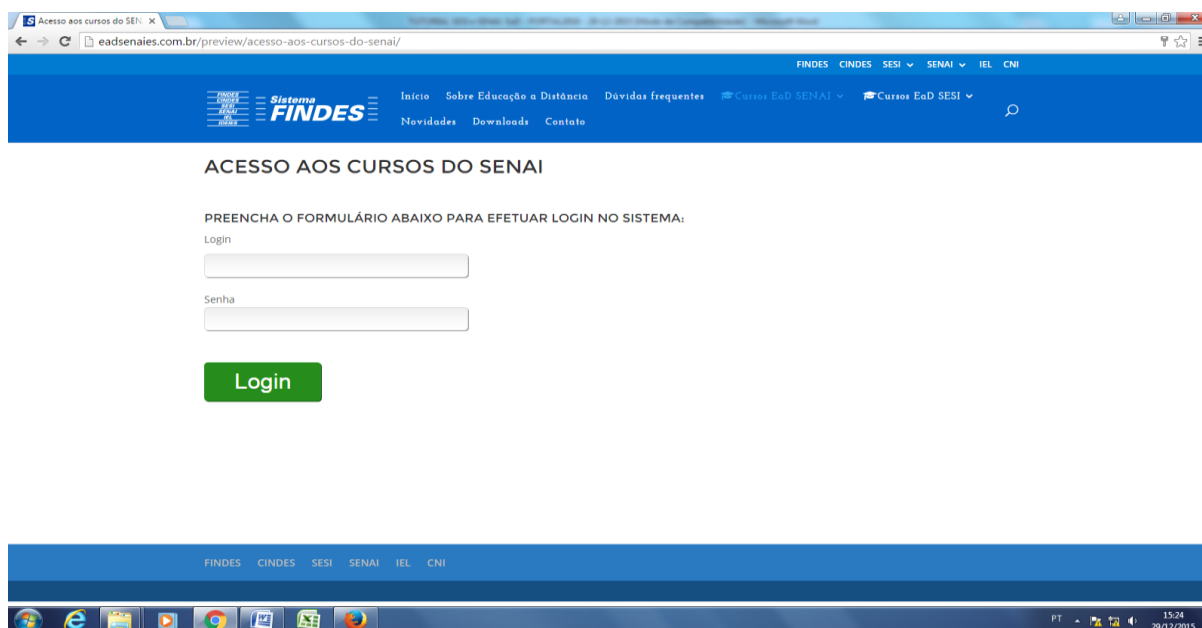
Acesso aos cursos do SEN ×

eadsenaies.com.br/preview/acesso-aos-cursos-do-senai/

FINDES CINDES SESI SENAI IEL CNI

FINDES CINDES SESI SENAI IEL IRMAS Sistema FINDES

Início Sobre Educação a Distância Dúvidas frequentes Cursos EaD SENAI Cursos EaD SESI Novidades Downloads Contato

ACESSO AOS CURSOS DO SENAI

PREENCHA O FORMULÁRIO ABAIXO PARA EFETUAR LOGIN NO SISTEMA:

Login

Senha

Login

FINDES CINDES SESI SENAI IEL CNI

PT 15:24 29/12/2015